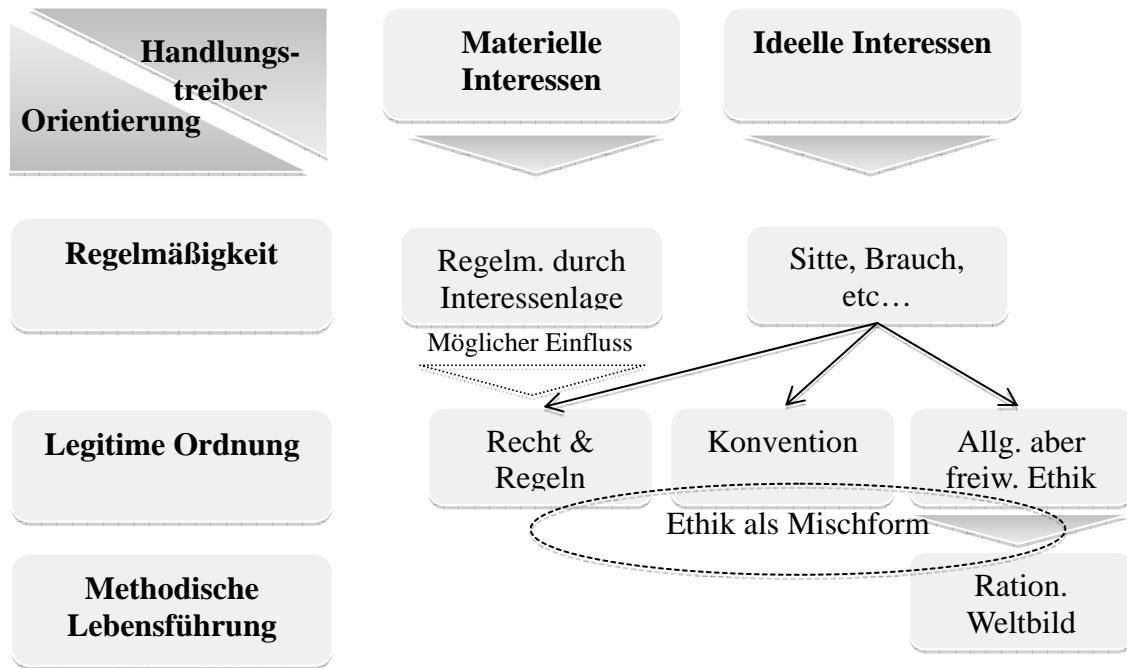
Handlungs-treiber
Orientierung

Materielle Interessen

Ideelle Interessen

Regelmäßigkeit

Regelm. durch Interessenlage

Sitte, Brauch, etc…

Möglicher Einfluss

Legitime Ordnung

Recht & Regeln

Konvention

Allg. aber freiw. Ethik

Ethik als Mischform

Methodische Lebensführung

Ration. Weltbild